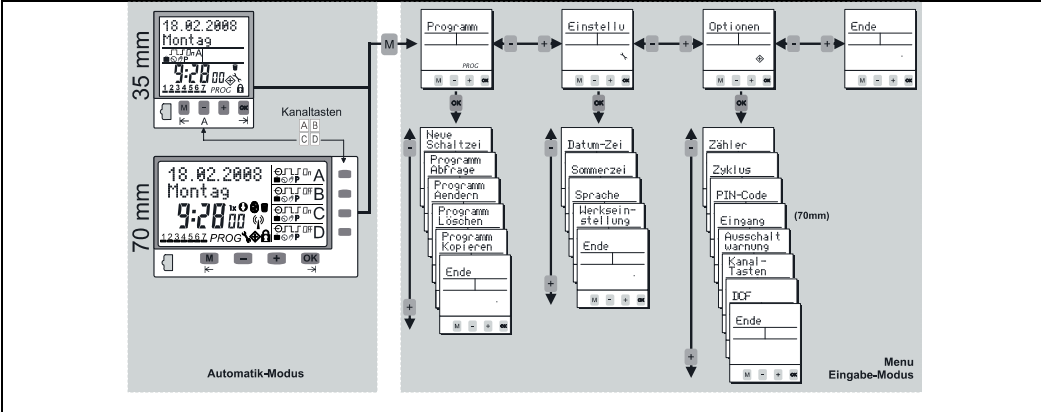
35 mm

18.02.2008
Montag
9:28 00
1234567 PROG

M - + OK
A

Kanaltasten
A B
C D

70 mm

18.02.2008
Montag
9:28 00
1234567 PROG
A
B
C
D

M - + OK

Automatik-Modus

M

Programm
PROG
M - + OK

Einstellu
M - + OK

Optionen
M - + OK

Ende
M - + OK

OK

Neue Schaltzei
Programm Abfrage
Programm Aendern
Programm Löschen
Programm Kopieren
Ende
M - + OK

OK

Datum-Zei
Sommerzei
Sprache
Werkseinstellung
Ende
M - + OK

OK

Zähler
Zyklus
PIN-Code
Eingang
(70mm)
Ausschalt warnung
Kanal-Tasten
DCF
Ende
M - + OK

Menu
Eingabe-Modus